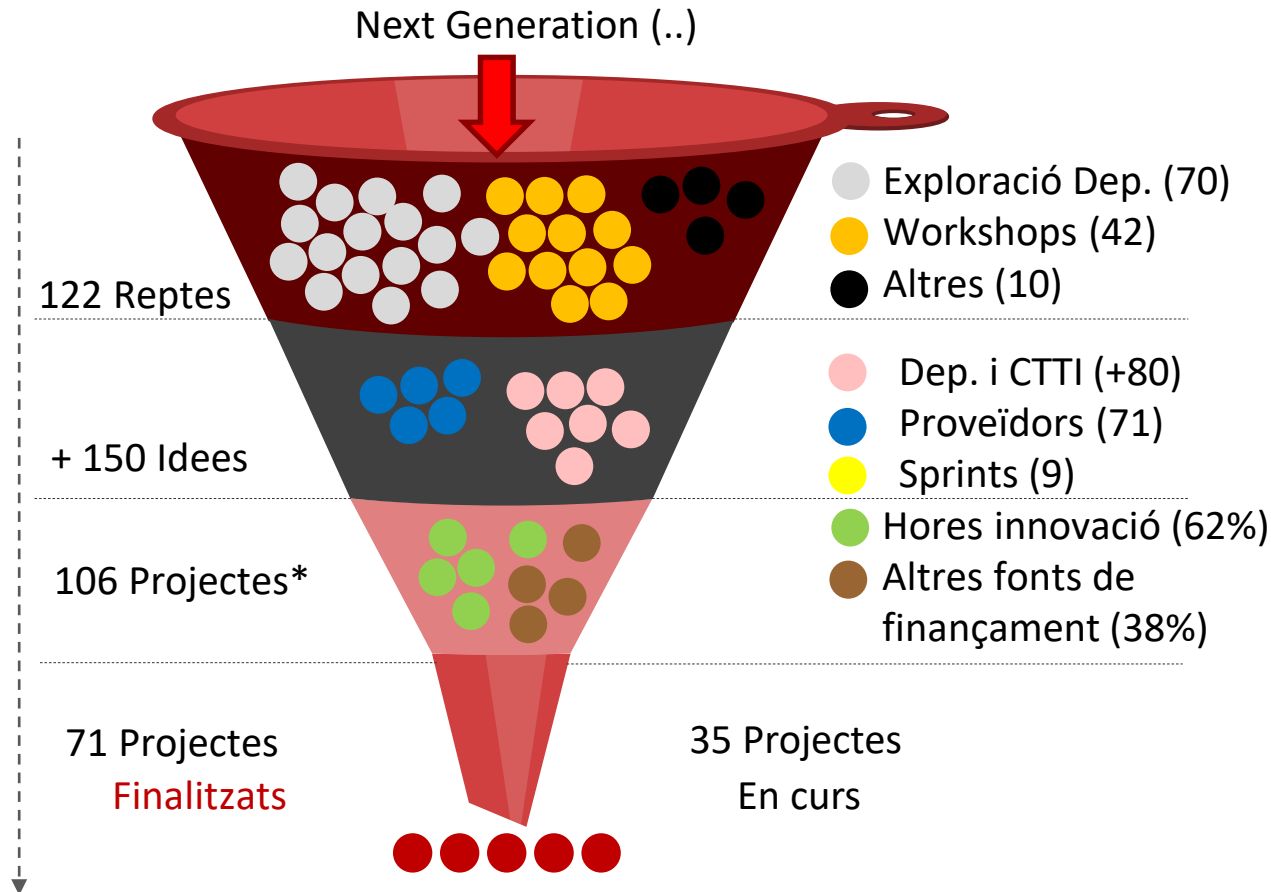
Next Generation (..)

Exploració Dep. (70)
Workshops (42)
Altres (10)

122 Reptes

Dep. i CTTI (+80)
Proveïdors (71)
Sprints (9)

+ 150 Idees

Hores innovació (62%)
Altres fonts de finançament (38%)

106 Projectes*

71 Projectes
Finalitzats

35 Projectes
En curs